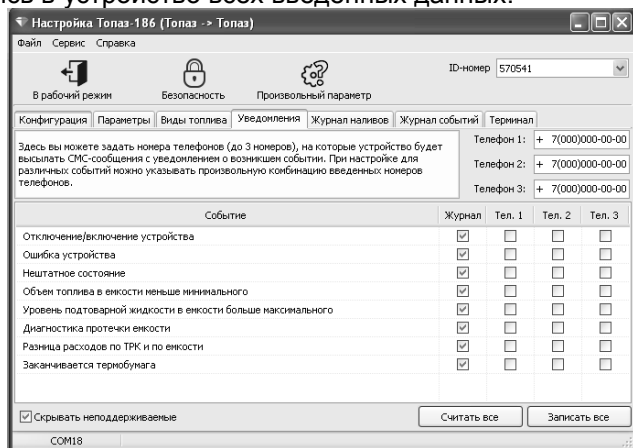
Настройка Топаз-186 (Топаз -> Топаз)

Файл Сервис Справка

В рабочий режим | Безопасность | Произвольный параметр

ID-номер 570541

Конфигурация | Параметры | Виды топлива | Уведомления | Журнал наливов | Журнал событий | Терминал

Здесь вы можете задать номера телефонов (до 3 номеров), на которые устройство будет высылать СМС-сообщения с уведомлением о возникшем событии. При настройке для различных событий можно указывать произвольную комбинацию введенных номеров телефонов.

Телефон 1: + 7(000)000-00-00

Телефон 2: + 7(000)000-00-00

Телефон 3: + 7(000)000-00-00

| Событие | Журнал | Тел. 1 | Тел. 2 | Тел. 3 |
|---|---|---|---|---|
| Отключение/включение устройства | ☑ | ☐ | ☐ | ☐ |
| Ошибка устройства | ☑ | ☐ | ☐ | ☐ |
| Нештатное состояние | ☑ | ☐ | ☐ | ☐ |
| Объем топлива в емкости меньше минимального | ☑ | ☐ | ☐ | ☐ |
| Уровень подтоварной жидкости в емкости больше максимального | ☑ | ☐ | ☐ | ☐ |
| Диагностика протечки емкости | ☑ | ☐ | ☐ | ☐ |
| Разница расходов по ТРК и по емкости | ☑ | ☐ | ☐ | ☐ |
| Заканчивается термобумага | ☑ | ☐ | ☐ | ☐ |

☑ Скрывать неподдерживаемые

Считать все | Записать все

COM18